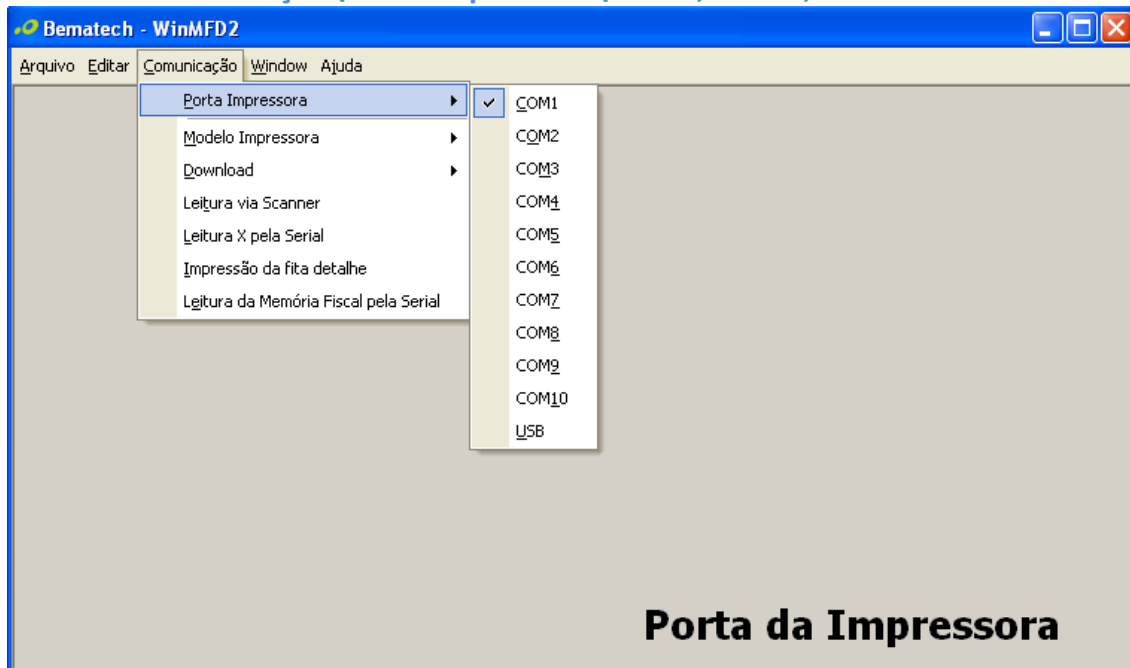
Bematech - WinMFD2

Arquivo Editar Comunicação Window Ajuda

Porta Impressora
Modelo Impressora
Download
Leitura via Scanner
Leitura X pela Serial
Impressão da fita detalhe
Leitura da Memória Fiscal pela Serial

COM1
COM2
COM3
COM4
COM5
COM6
COM7
COM8
COM9
COM10
USB

Porta da Impressora